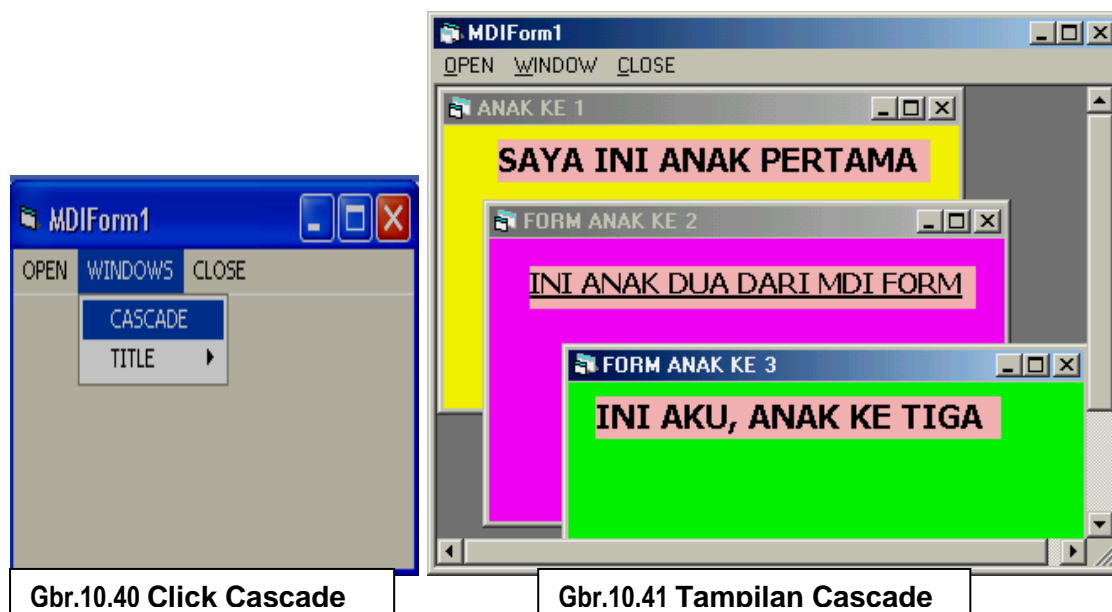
MDIForm1
OPEN WINDOWS CLOSE
CASCADE
TITLE

Gbr.10.40 Click Cascade

MDIForm1
OPEN WINDOW CLOSE
ANAK KE 1
SAYA INI ANAK PERTAMA
FORM ANAK KE 2
INI ANAK DUA DARI MDI FORM
FORM ANAK KE 3
INI AKU, ANAK KE TIGA

Gbr.10.41 Tampilan Cascade